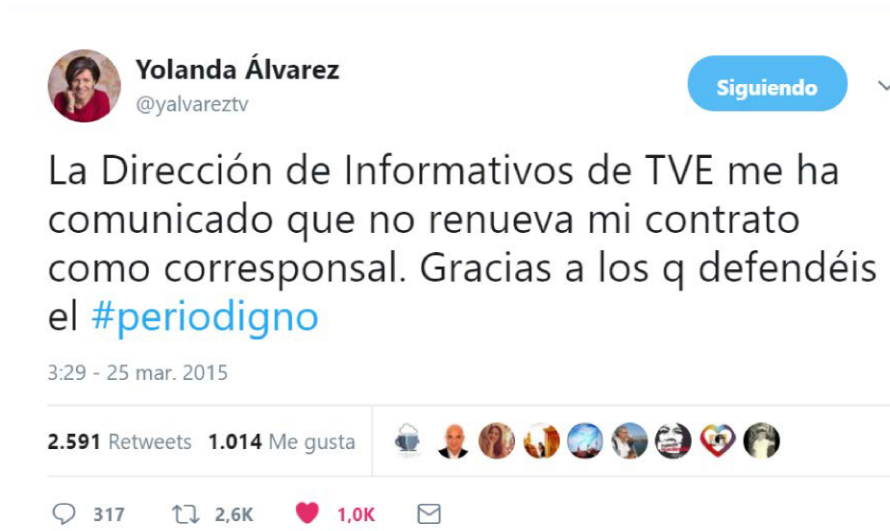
Yolanda Álvarez
@yalvareztv

Siguiendo

La Dirección de Informativos de TVE me ha comunicado que no renueva mi contrato como corresponsal. Gracias a los q defendéis el #periodigno

3:29 - 25 mar. 2015

2.591 Retweets 1.014 Me gusta

317 2,6K 1,0K